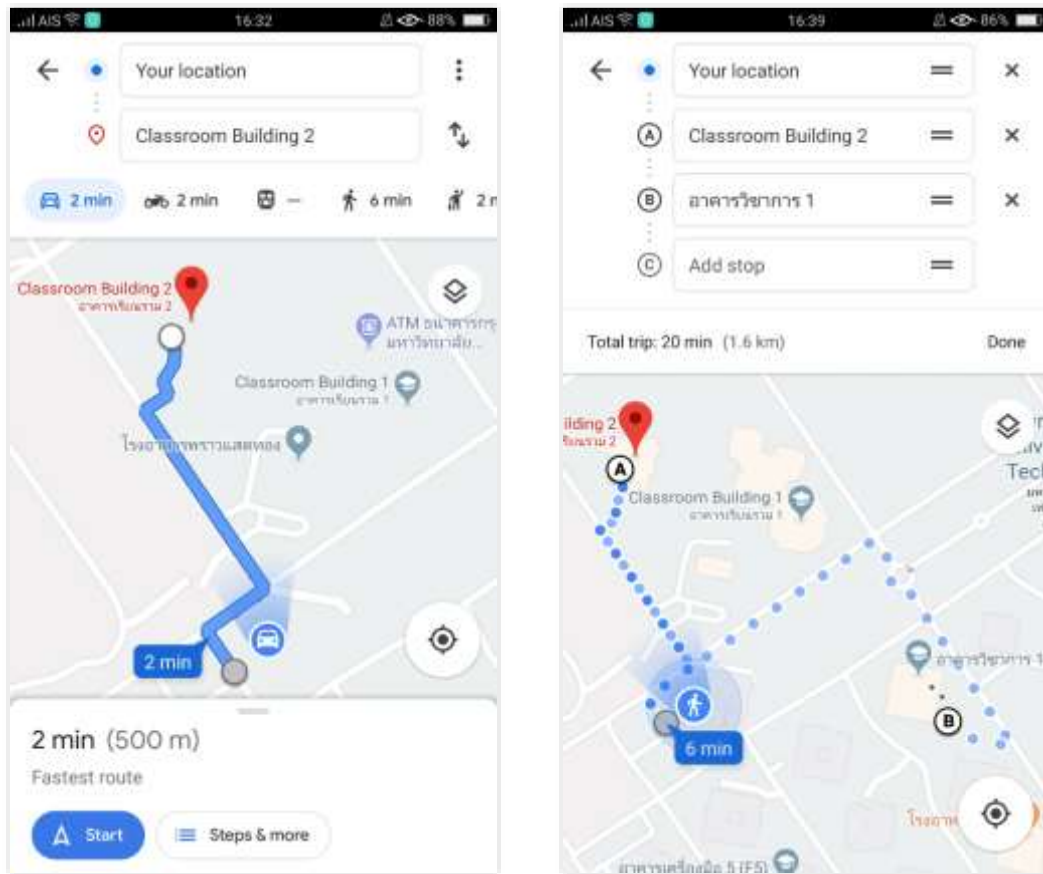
AIS 16:32 88%

Your location

Classroom Building 2

2 min 2 min — 6 min 2 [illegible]

Classroom Building 2
อาคารเรียนรวม 2

ATM ธนาคารกรุ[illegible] มหาวิทยาลัย...

Classroom Building 1
อาคารเรียนรวม 1

โรงอาหาร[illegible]

2 min

2 min (500 m)

Fastest route

Start

Steps & more

AIS 16:39 86%

Your location

Classroom Building 2

อาคารวิชาการ 1

Add stop

Total trip: 20 min (1.6 km)

Done

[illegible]ilding 2
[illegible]รวม 2

Classroom Building 1
อาคารเรียนรวม 1

Tec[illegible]

อาคารวิชาการ 1

6 min

โรงอา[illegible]

อาคารเครื่องมือ 5 (F5)